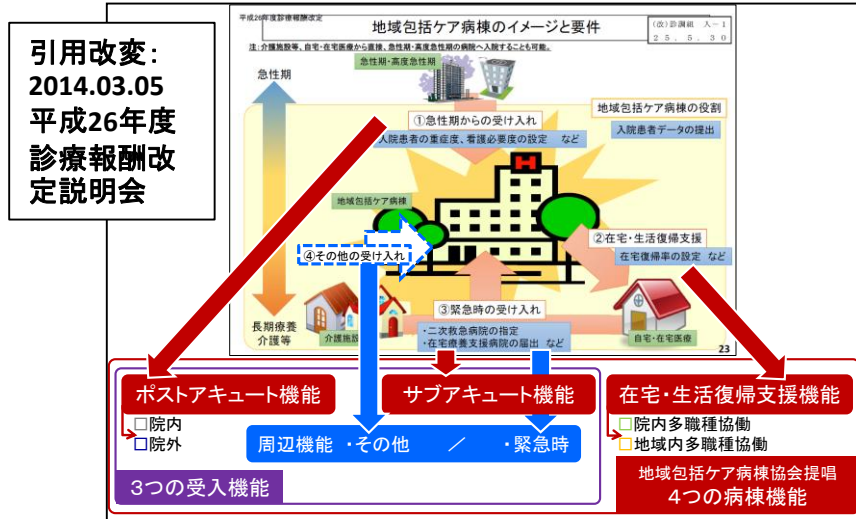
引用改変:
2014.03.05
平成26年度
診療報酬改
定説明会

平成26年度診療報酬改定

地域包括ケア病棟のイメージと要件

(改)診調組 入-1
25. 5. 30

注:介護施設等、自宅・在宅医療から直接、急性期・高度急性期の病院へ入院することも可能。

急性期・高度急性期

急性期

①急性期からの受け入れ
入院患者の重症度、看護必要度の設定 など

地域包括ケア病棟の役割
入院患者データの提出

地域包括ケア病棟

④その他の受け入れ

②在宅・生活復帰支援
在宅復帰率の設定 など

③緊急時の受け入れ
・二次救急病院の指定
・在宅療養支援病院の届出 など

長期療養
介護等

介護施設

自宅・在宅医療

23

ポストアキュート機能
□院内
□院外

サブアキュート機能

在宅・生活復帰支援機能
□院内多職種協働
□地域内多職種協働

周辺機能 ・その他 / ・緊急時

3つの受入機能

地域包括ケア病棟協会提唱
4つの病棟機能